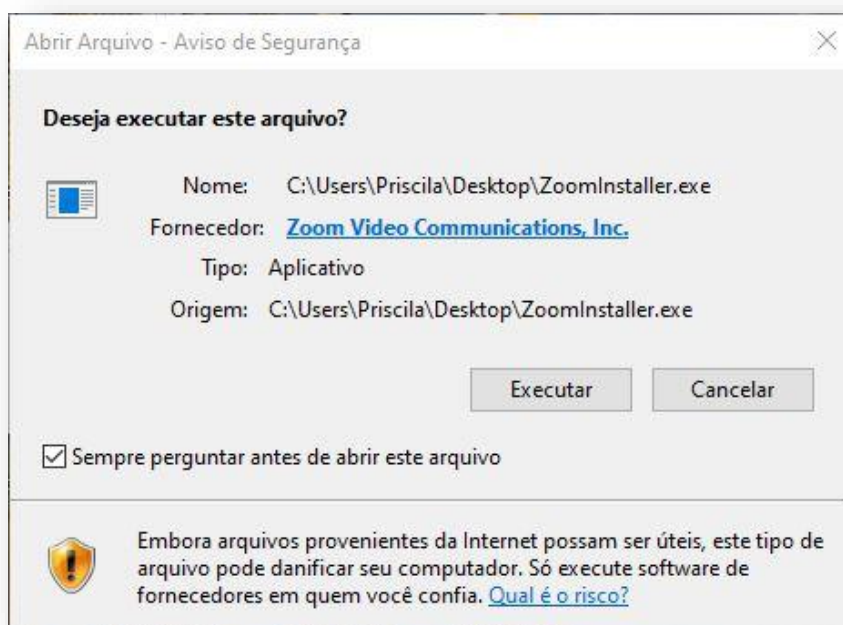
Abrir Arquivo - Aviso de Segurança

Deseja executar este arquivo?

Nome: C:\Users\Priscila\Desktop\ZoomInstaller.exe

Fornecedor: Zoom Video Communications, Inc.

Tipo: Aplicativo

Origem: C:\Users\Priscila\Desktop\ZoomInstaller.exe

Executar

Cancelar

Sempre perguntar antes de abrir este arquivo

Embora arquivos provenientes da Internet possam ser úteis, este tipo de arquivo pode danificar seu computador. Só execute software de fornecedores em quem você confia. Qual é o risco?